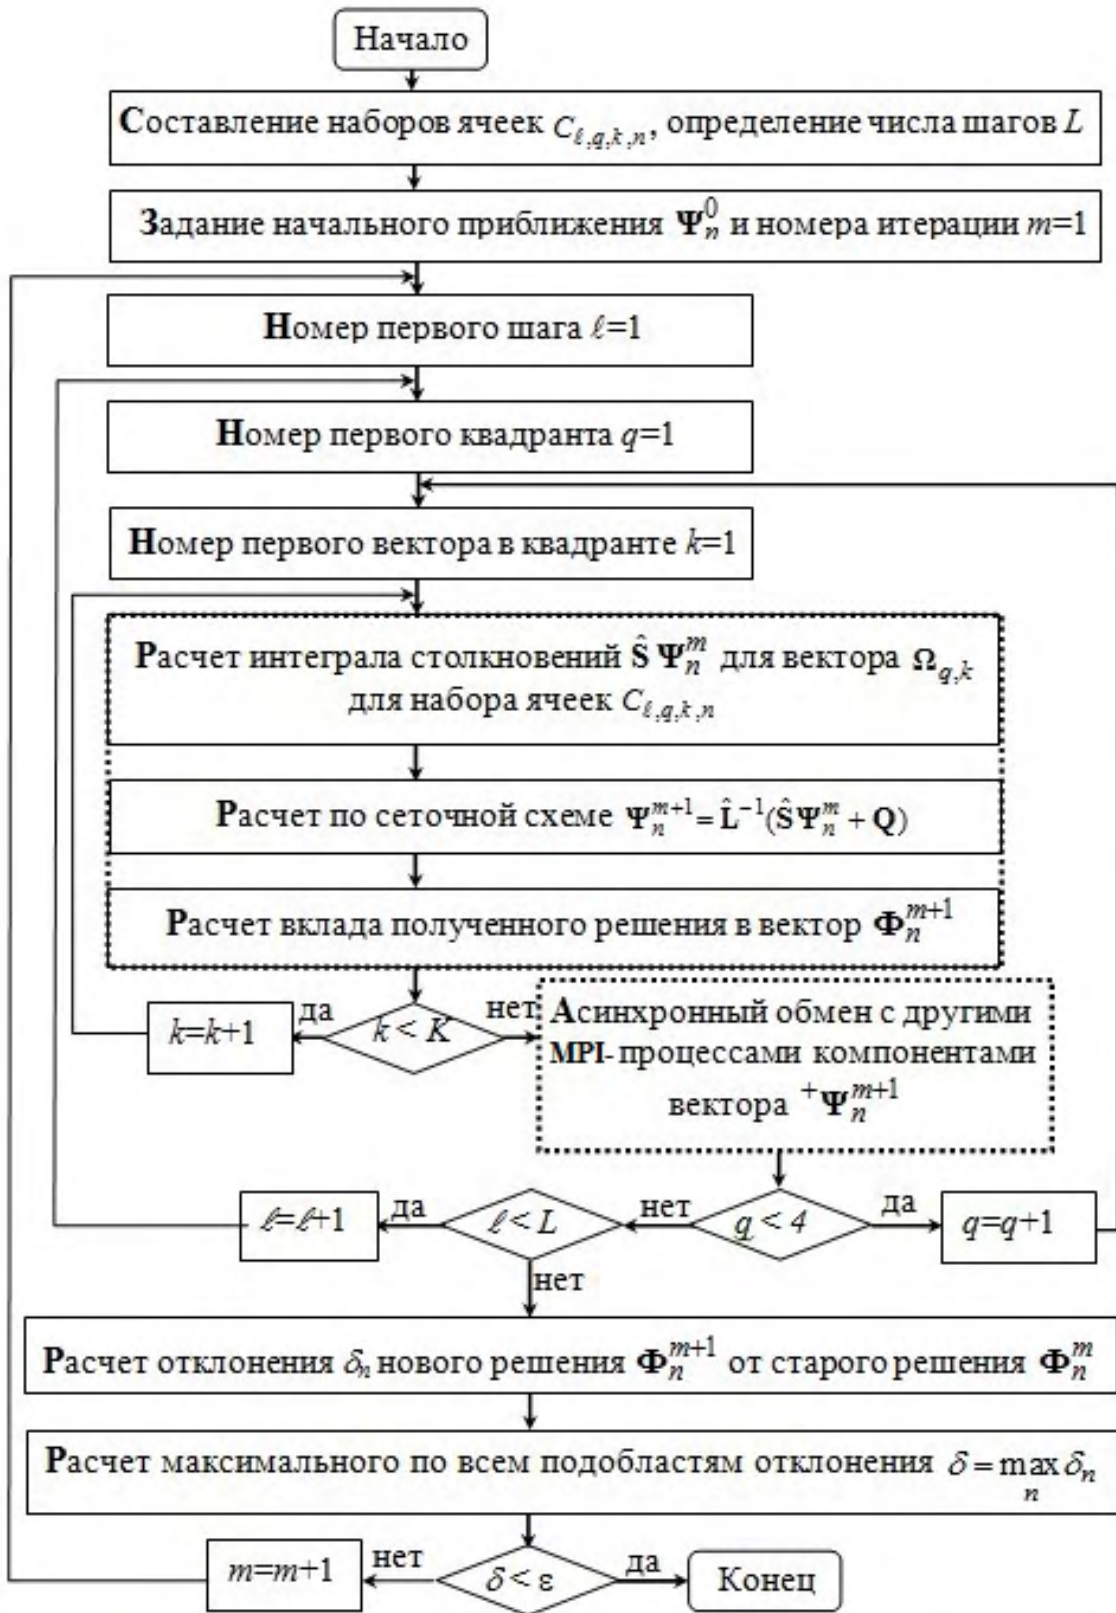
Начало

Составление наборов ячеек $C_{\ell,q,k,n}$, определение числа шагов $L$

Задание начального приближения $\mathbf{\Psi}_n^0$ и номера итерации $m$=1

Номер первого шага $\ell$=1

Номер первого квадранта $q$=1

Номер первого вектора в квадранте $k$=1

Расчет интеграла столкновений $\hat{\mathbf{S}}\,\mathbf{\Psi}_n^m$ для вектора $\mathbf{\Omega}_{q,k}$ для набора ячеек $C_{\ell,q,k,n}$

Расчет по сеточной схеме $\mathbf{\Psi}_n^{m+1} = \hat{\mathbf{L}}^{-1}(\hat{\mathbf{S}}\mathbf{\Psi}_n^m + \mathbf{Q})$

Расчет вклада полученного решения в вектор $\mathbf{\Phi}_n^{m+1}$

$k$=$k$+1

да

$k < K$

нет

Асинхронный обмен с другими MPI-процессами компонентами вектора $^{+}\mathbf{\Psi}_n^{m+1}$

$\ell$=$\ell$+1

да

$\ell < L$

нет

$q < 4$

да

$q$=$q$+1

нет

Расчет отклонения $\delta_n$ нового решения $\mathbf{\Phi}_n^{m+1}$ от старого решения $\mathbf{\Phi}_n^m$

Расчет максимального по всем подобластям отклонения $\delta = \max\limits_n \delta_n$

$m$=$m$+1

нет

$\delta < \varepsilon$

да

Конец